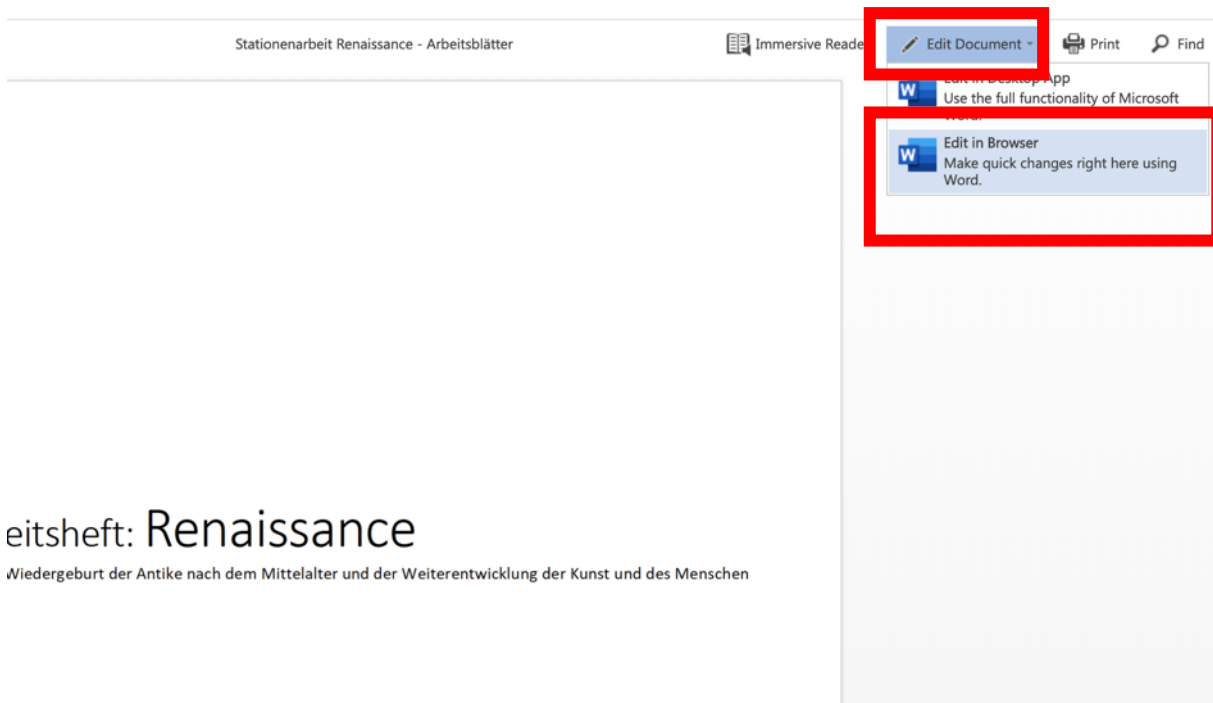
Stationenarbeit Renaissance - Arbeitsblätter

Immersive Reade

Edit Document

Print

Find

Edit in Desktop App
Use the full functionality of Microsoft Word.

Edit in Browser
Make quick changes right here using Word.

eitsheft: Renaissance

Wiedergeburt der Antike nach dem Mittelalter und der Weiterentwicklung der Kunst und des Menschen